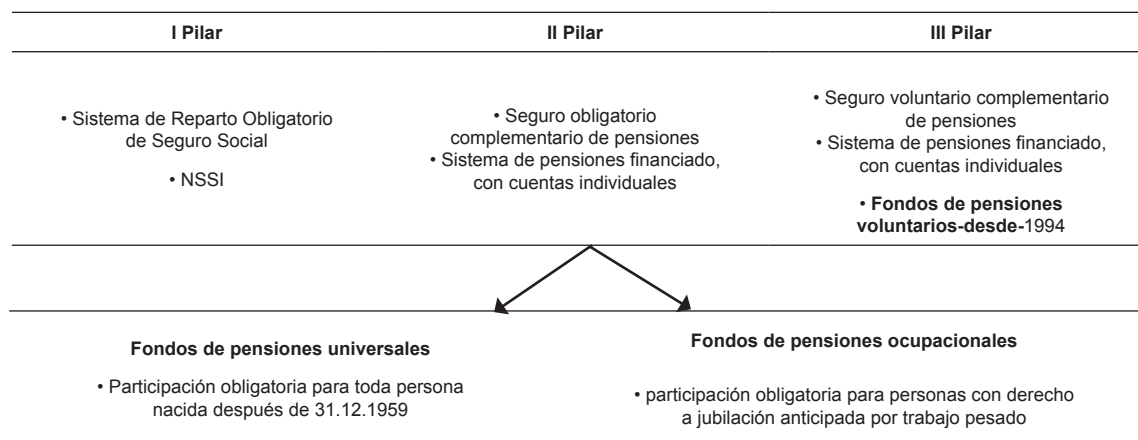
| I Pilar | II Pilar | III Pilar |
|---|---|---|
| • Sistema de Reparto Obligatorio de Seguro Social<br>• NSSI | • Seguro obligatorio complementario de pensiones<br>• Sistema de pensiones financiado, con cuentas individuales | • Seguro voluntario complementario de pensiones<br>• Sistema de pensiones financiado, con cuentas individuales<br>• **Fondos de pensiones voluntarios-desde-**1994 |

**Fondos de pensiones universales**

• Participación obligatoria para toda persona nacida después de 31.12.1959

**Fondos de pensiones ocupacionales**

• participación obligatoria para personas con derecho a jubilación anticipada por trabajo pesado